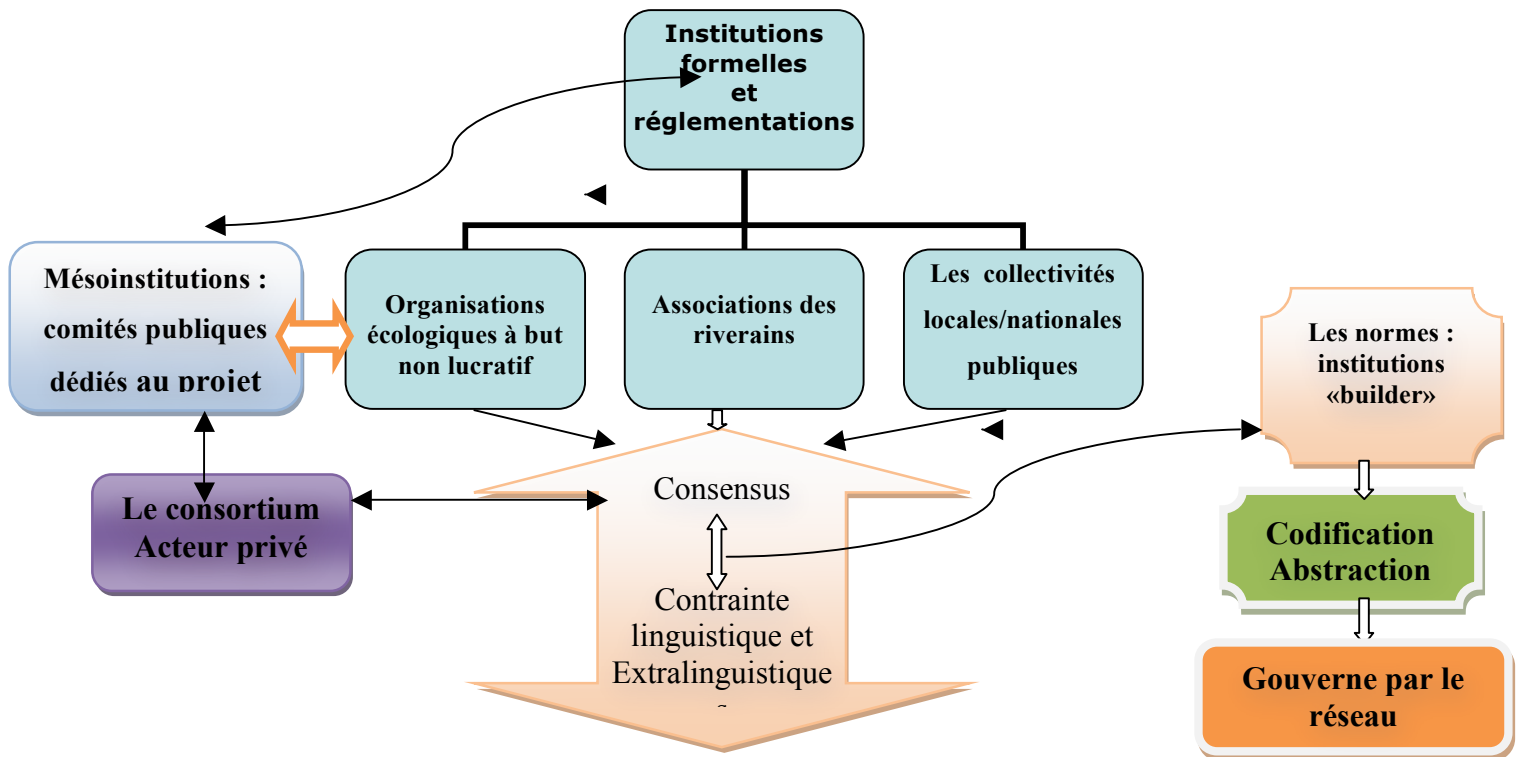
Institutions formelles et réglementations

Mésoinstitutions : comités publiques dédiés au projet

Organisations écologiques à but non lucratif

Associations des riverains

Les collectivités locales/nationales publiques

Les normes : institutions «builder»

Le consortium Acteur privé

Consensus

Contrainte linguistique et Extralinguistique

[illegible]

Codification Abstraction

Gouverne par le réseau